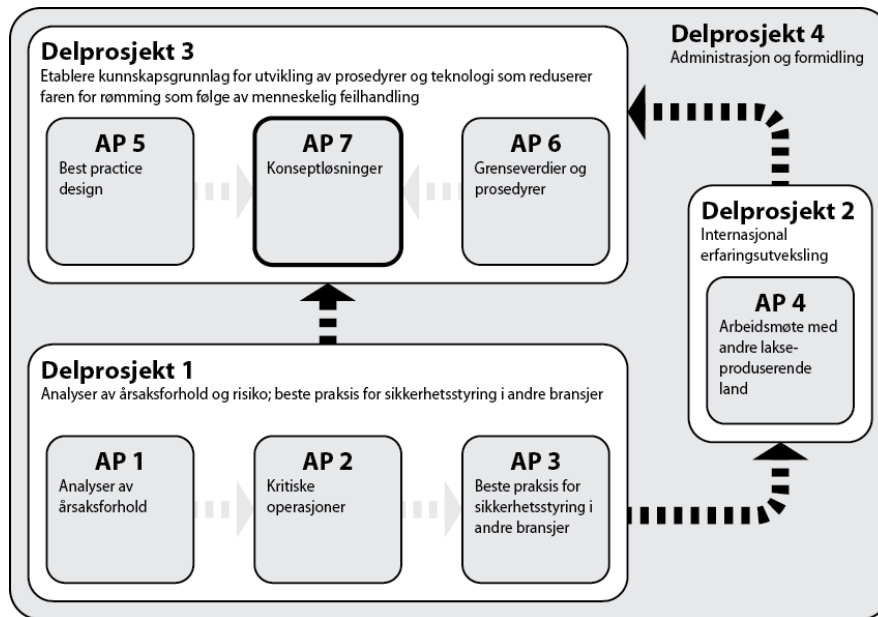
Delprosjekt 3
Etablere kunnskapsgrunnlag for utvikling av prosedyrer og teknologi som reduserer faren for rømming som følge av menneskelig feilhandling

AP 5
Best practice design

AP 7
Konseptløsninger

AP 6
Grenseverdier og prosedyrer

Delprosjekt 4
Administrasjon og formidling

Delprosjekt 2
Internasjonal erfaringsutveksling

AP 4
Arbeidsmøte med andre lakseproduserende land

Delprosjekt 1
Analyser av årsaksforhold og risiko; beste praksis for sikkerhetsstyring i andre bransjer

AP 1
Analyser av årsaksforhold

AP 2
Kritiske operasjoner

AP 3
Beste praksis for sikkerhetsstyring i andre bransjer